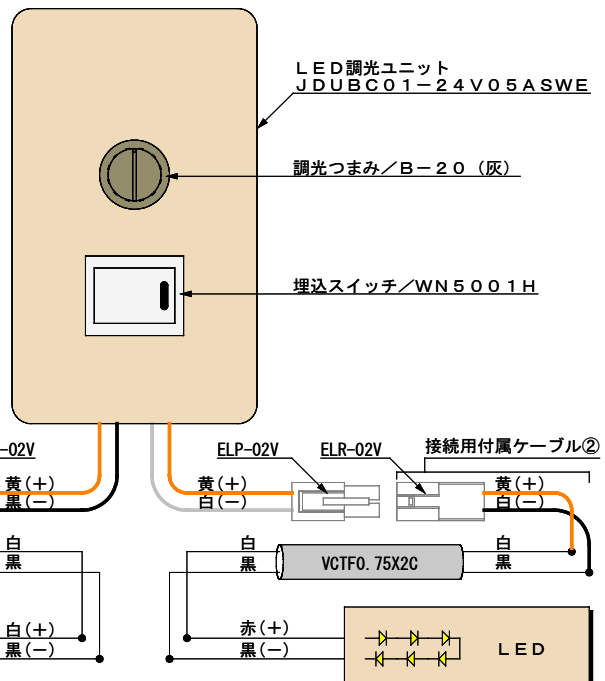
ＬＥＤ調光ユニット
ＪＤＵＢＣ０１－２４Ｖ０５ＡＳＷＥ

調光つまみ／Ｂ－２０（灰）

埋込スイッチ／ＷＮ５００１Ｈ

-02V
黄(＋)
黒(－)

ELP-02V
黄(＋)
白(－)

ELR-02V

接続用付属ケーブル②
黄(＋)
白(－)

白
黒

白
黒

VCTF0.75X2C

白
黒

白(＋)
黒(－)

赤(＋)
黒(－)

ＬＥＤ